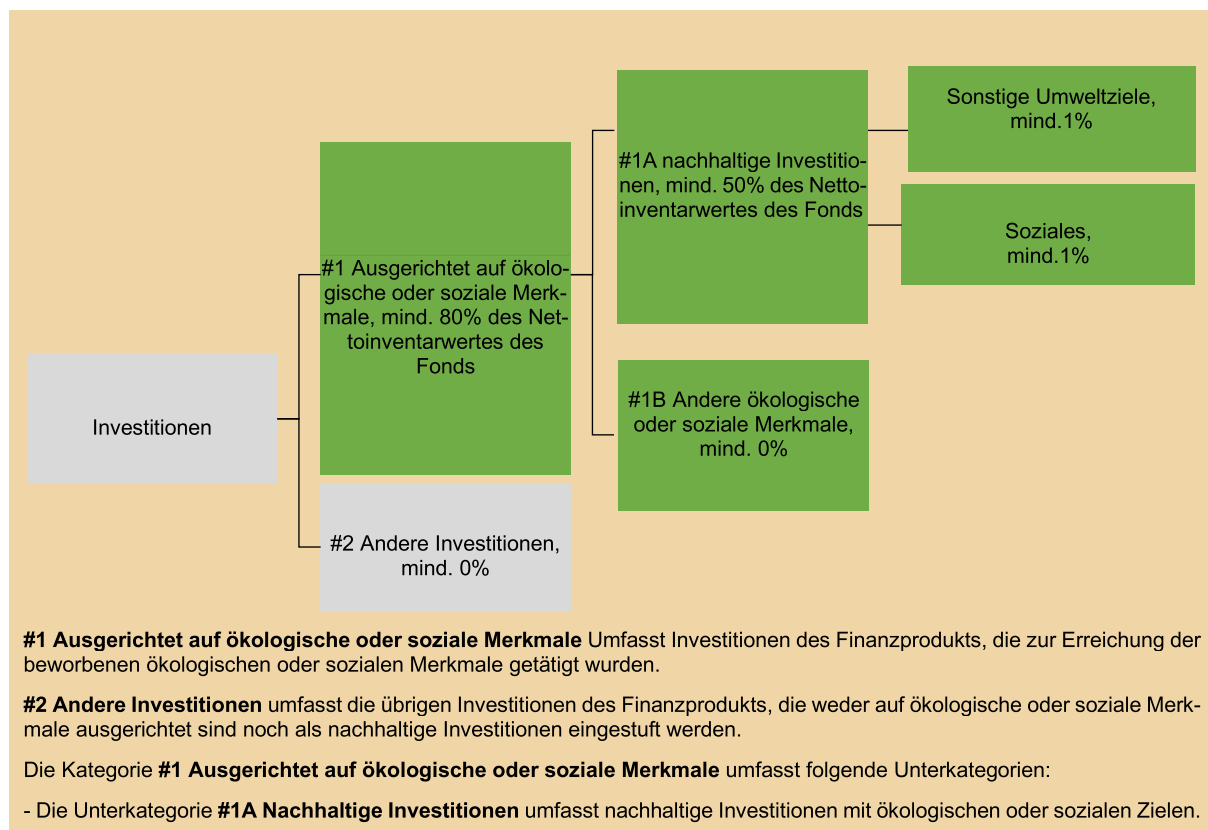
Investitionen

#1 Ausgerichtet auf ökologische oder soziale Merkmale, mind. 80% des Nettoinventarwertes des Fonds

#2 Andere Investitionen, mind. 0%

#1A nachhaltige Investitionen, mind. 50% des Nettoinventarwertes des Fonds

#1B Andere ökologische oder soziale Merkmale, mind. 0%

Sonstige Umweltziele, mind.1%

Soziales, mind.1%

**#1 Ausgerichtet auf ökologische oder soziale Merkmale** Umfasst Investitionen des Finanzprodukts, die zur Erreichung der beworbenen ökologischen oder sozialen Merkmale getätigt wurden.

**#2 Andere Investitionen** umfasst die übrigen Investitionen des Finanzprodukts, die weder auf ökologische oder soziale Merkmale ausgerichtet sind noch als nachhaltige Investitionen eingestuft werden.

Die Kategorie **#1 Ausgerichtet auf ökologische oder soziale Merkmale** umfasst folgende Unterkategorien:

- Die Unterkategorie **#1A Nachhaltige Investitionen** umfasst nachhaltige Investitionen mit ökologischen oder sozialen Zielen.